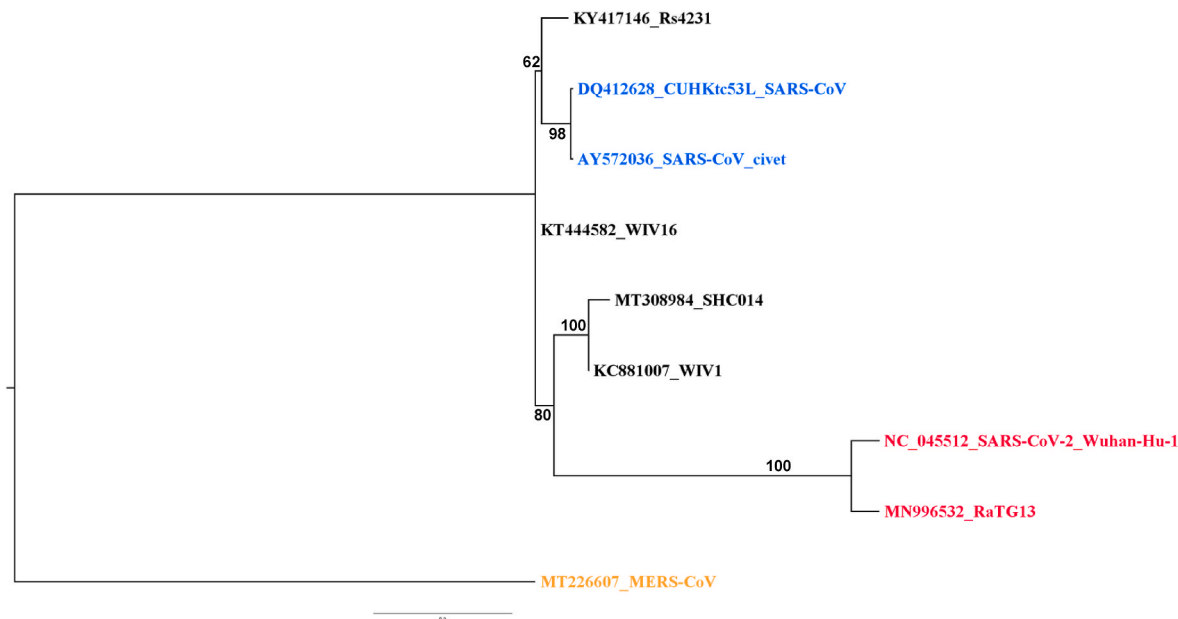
KY417146_Rs4231

62

DQ412628_CUHKtc53L_SARS-CoV

98

AY572036_SARS-CoV_civet

KT444582_WIV16

MT308984_SHC014

100

KC881007_WIV1

80

NC_045512_SARS-CoV-2_Wuhan-Hu-1

100

MN996532_RaTG13

MT226607_MERS-CoV

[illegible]